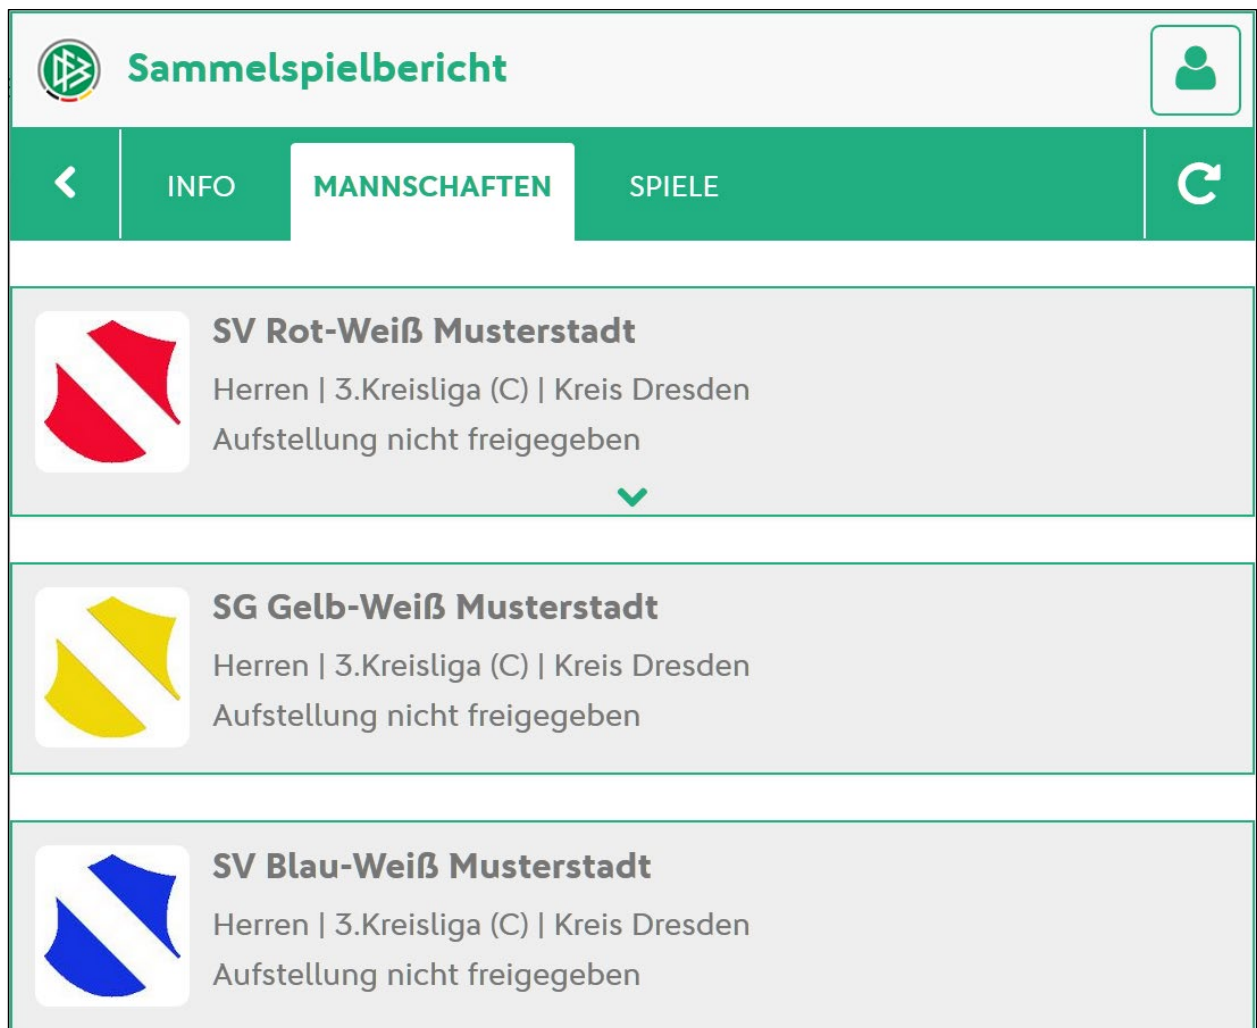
Sammelspielbericht

INFO MANNSCHAFTEN SPIELE

SV Rot-Weiß Musterstadt
Herren | 3.Kreisliga (C) | Kreis Dresden
Aufstellung nicht freigegeben

SG Gelb-Weiß Musterstadt
Herren | 3.Kreisliga (C) | Kreis Dresden
Aufstellung nicht freigegeben

SV Blau-Weiß Musterstadt
Herren | 3.Kreisliga (C) | Kreis Dresden
Aufstellung nicht freigegeben